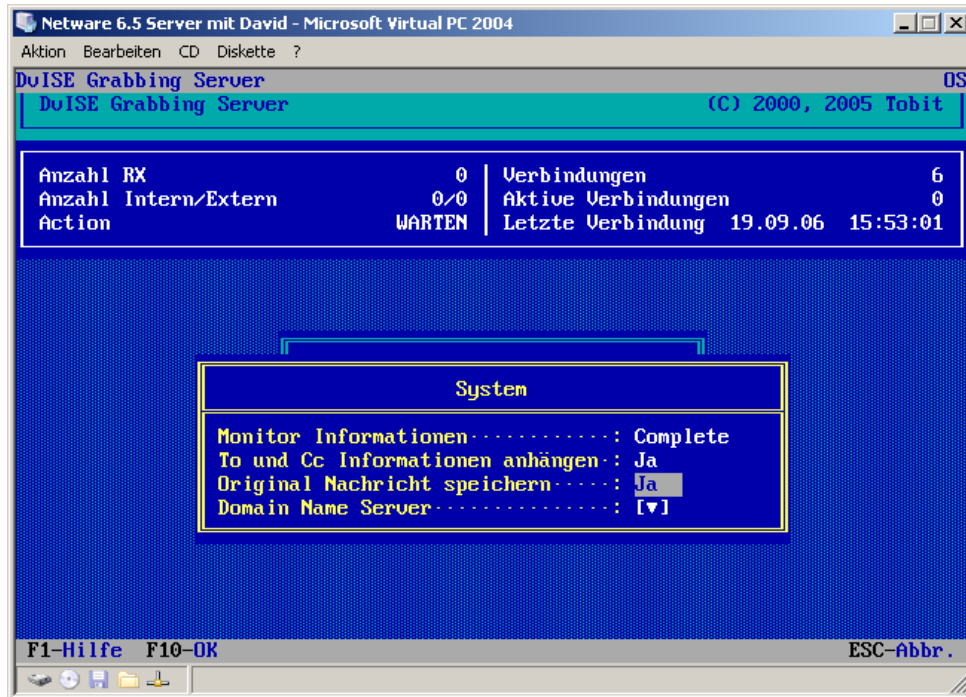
Netware 6.5 Server mit David - Microsoft Virtual PC 2004

Aktion Bearbeiten CD Diskette ?

DvISE Grabbing Server OS

DvISE Grabbing Server (C) 2000, 2005 Tobit

| | | | |
|---|---|---|---|
| Anzahl RX | 0 | Verbindungen | 6 |
| Anzahl Intern/Extern | 0/0 | Aktive Verbindungen | 0 |
| Action | WARTEN | Letzte Verbindung 19.09.06 | 15:53:01 |

System

Monitor Informationen: Complete
To und Cc Informationen anhängen: Ja
Original Nachricht speichern: Ja
Domain Name Server: [▼]

F1-Hilfe F10-OK ESC-Abbr.